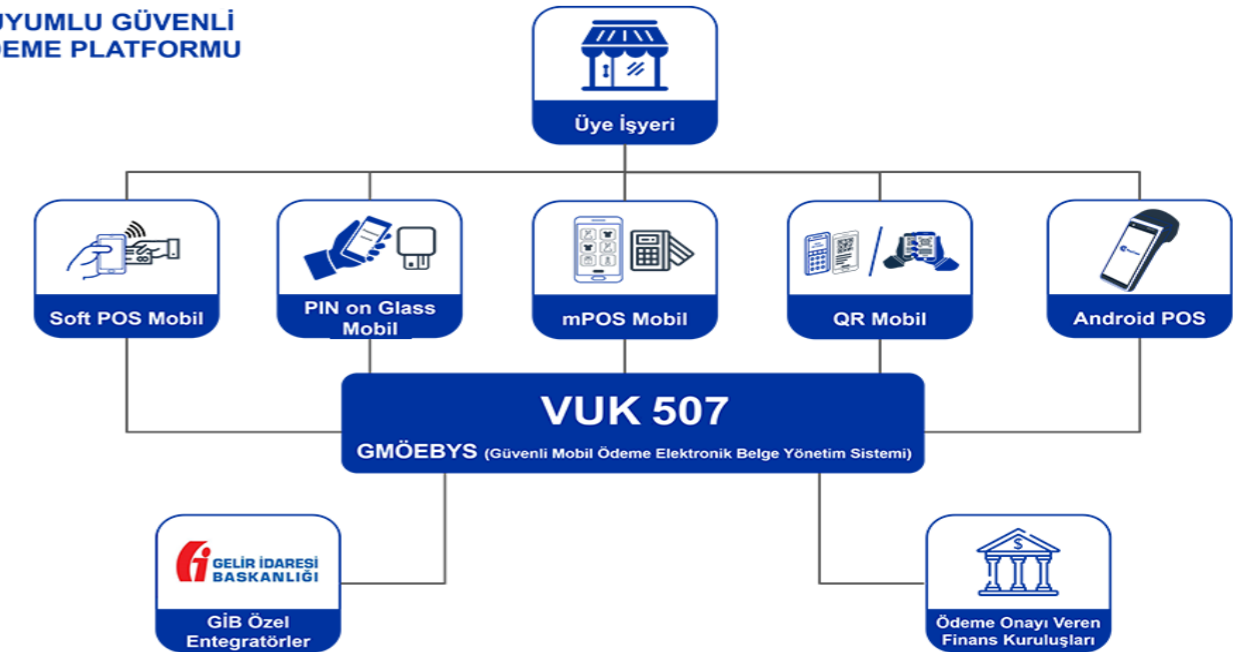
UYUMLU GÜVENLİ
ÖDEME PLATFORMU

Üye İşyeri

Soft POS Mobil

PIN on Glass Mobil

mPOS Mobil

QR Mobil

Android POS

VUK 507

GMÖEBYS (Güvenli Mobil Ödeme Elektronik Belge Yönetim Sistemi)

GELİR İDARESİ BAŞKANLIĞI

GİB Özel Entegratörler

Ödeme Onayı Veren Finans Kuruluşları